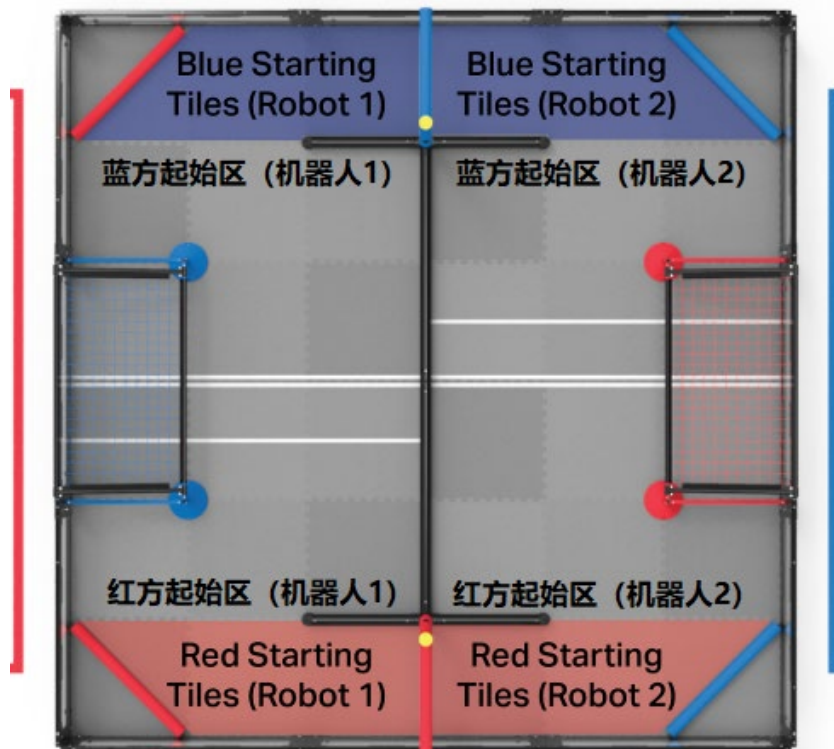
Blue Starting Tiles (Robot 1)

Blue Starting Tiles (Robot 2)

蓝方起始区（机器人1）

蓝方起始区（机器人2）

红方起始区（机器人1）

红方起始区（机器人2）

Red Starting Tiles (Robot 1)

Red Starting Tiles (Robot 2)